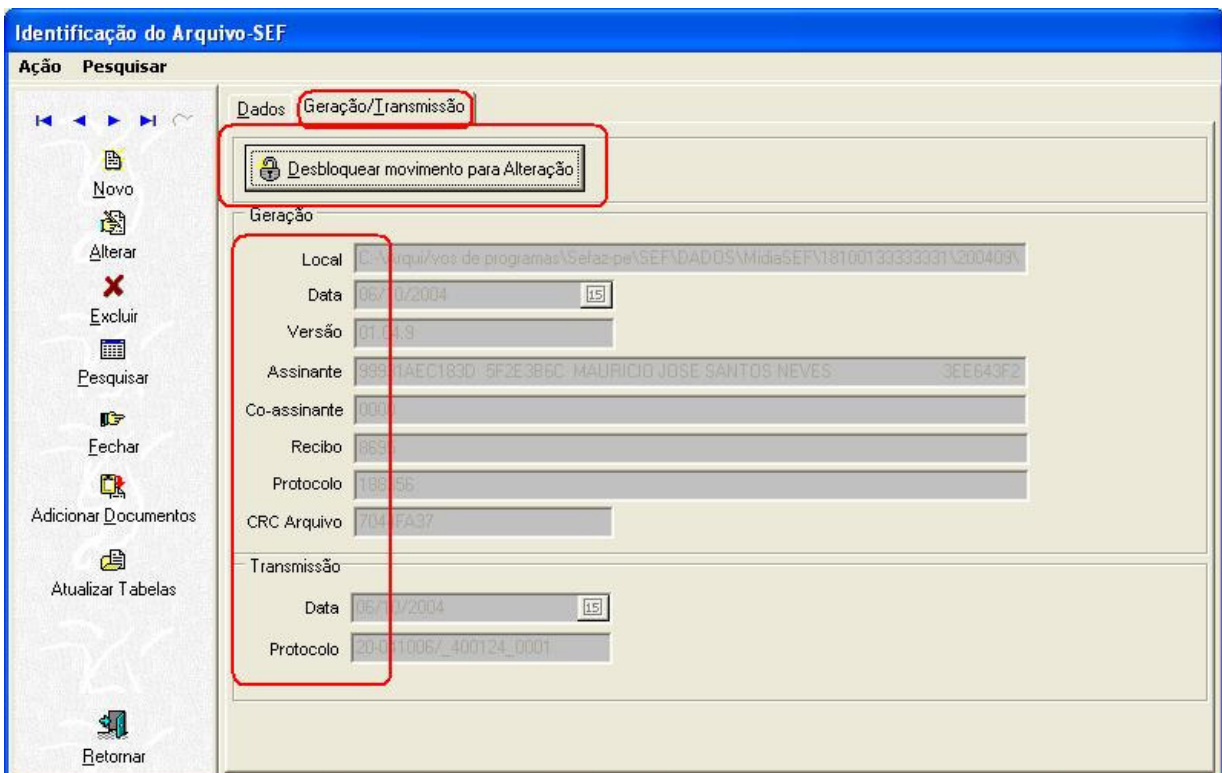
Identificação do Arquivo-SEF

Ação Pesquisar

Novo
Alterar
Excluir
Pesquisar
Fechar
Adicionar Documentos
Atualizar Tabelas
Retornar

Dados Geração/Transmissão

Desbloquear movimento para Alteração

Geração

Local C:\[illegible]rquivos de programas\Sefaz-pe\SEF\DADOS\MidiaSEF\18100133333331\200409\
Data 06/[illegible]0/2004
Versão 01.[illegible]4.9
Assinante 999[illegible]1AEC183D 5F2E3B6C MAURICIO JOSE SANTOS NEVES 3EE643F2
Co-assinante 000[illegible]
Recibo 869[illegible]
Protocolo 188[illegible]56
CRC Arquivo 704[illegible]FA37

Transmissão

Data 06/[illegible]0/2004
Protocolo 20-0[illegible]1006/_400124_0001